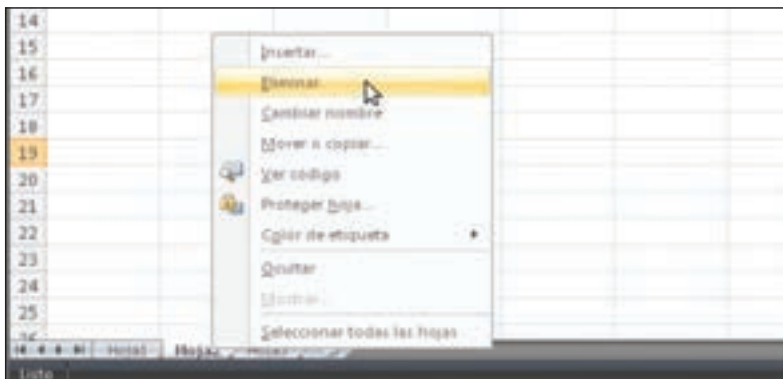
14
15
16
17
18
19
20
21
22
23
24
25

Insertar...
Eliminar...
Cambiar nombre
Mover o copiar...
Ver código
Proteger hoja...
Color de etiqueta
Ocultar
Mostrar...
Seleccionar todas las hojas

Hoja1 Hoja2 Hoja3

Listo